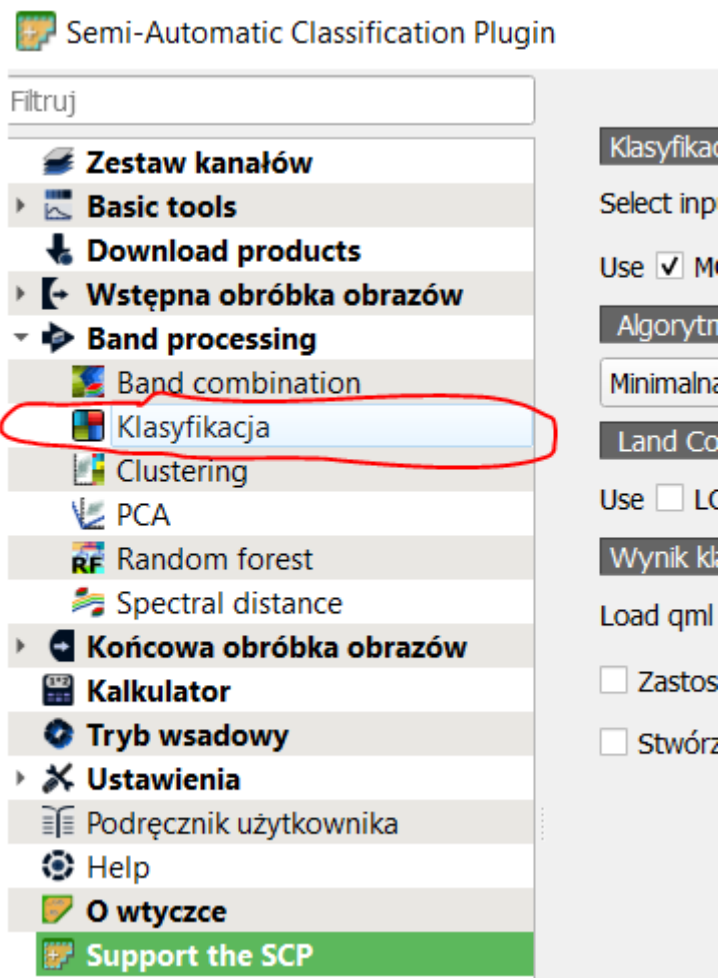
Semi-Automatic Classification Plugin

Filtruj

Zestaw kanałów
Basic tools
Download products
Wstępna obróbka obrazów
Band processing
Band combination
Klasyfikacja
Clustering
PCA
Random forest
Spectral distance
Końcowa obróbka obrazów
Kalkulator
Tryb wsadowy
Ustawienia
Podręcznik użytkownika
Help
O wtyczce
Support the SCP

Klasyfikac
Select inp
Use ✓ MC
Algorytm
Minimalna
Land Co
Use LC
Wynik kl
Load qml
Zastos
Stwórz